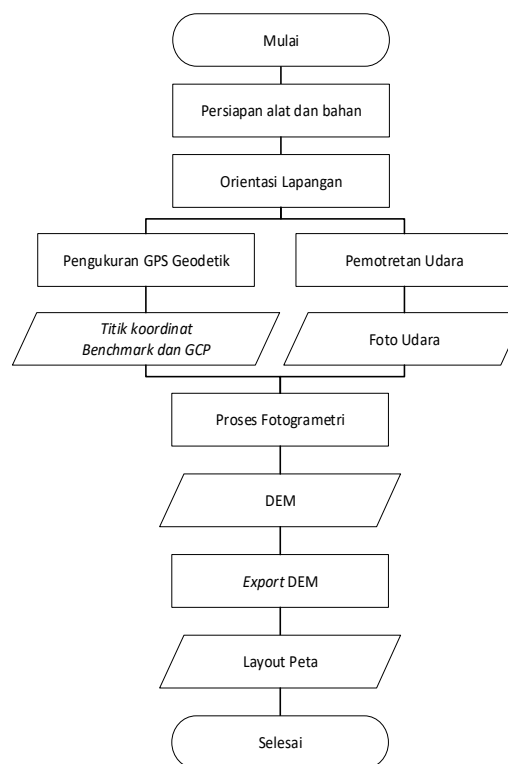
Mulai

Persiapan alat dan bahan

Orientasi Lapangan

Pengukuran GPS Geodetik

Pemotretan Udara

Titik koordinat Benchmark dan GCP

Foto Udara

Proses Fotogrametri

DEM

Export DEM

Layout Peta

Selesai